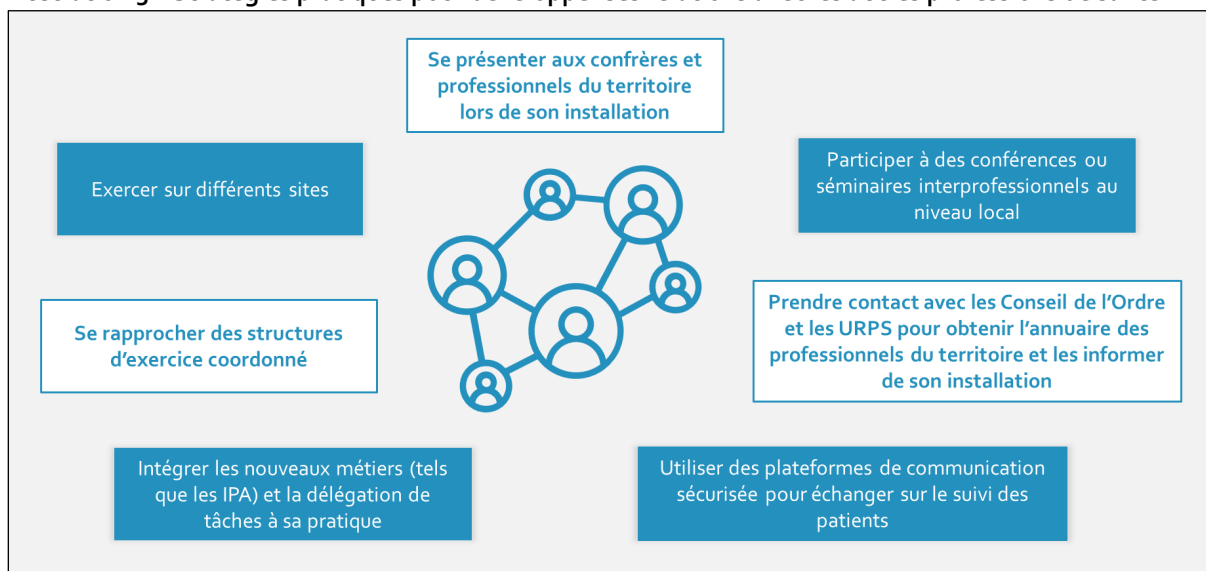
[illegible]

Se présenter aux confrères et professionnels du territoire lors de son installation

Exercer sur différents sites

Participer à des conférences ou séminaires interprofessionnels au niveau local

Se rapprocher des structures d'exercice coordonné

Prendre contact avec les Conseil de l'Ordre et les URPS pour obtenir l'annuaire des professionnels du territoire et les informer de son installation

Intégrer les nouveaux métiers (tels que les IPA) et la délégation de tâches à sa pratique

Utiliser des plateformes de communication sécurisée pour échanger sur le suivi des patients